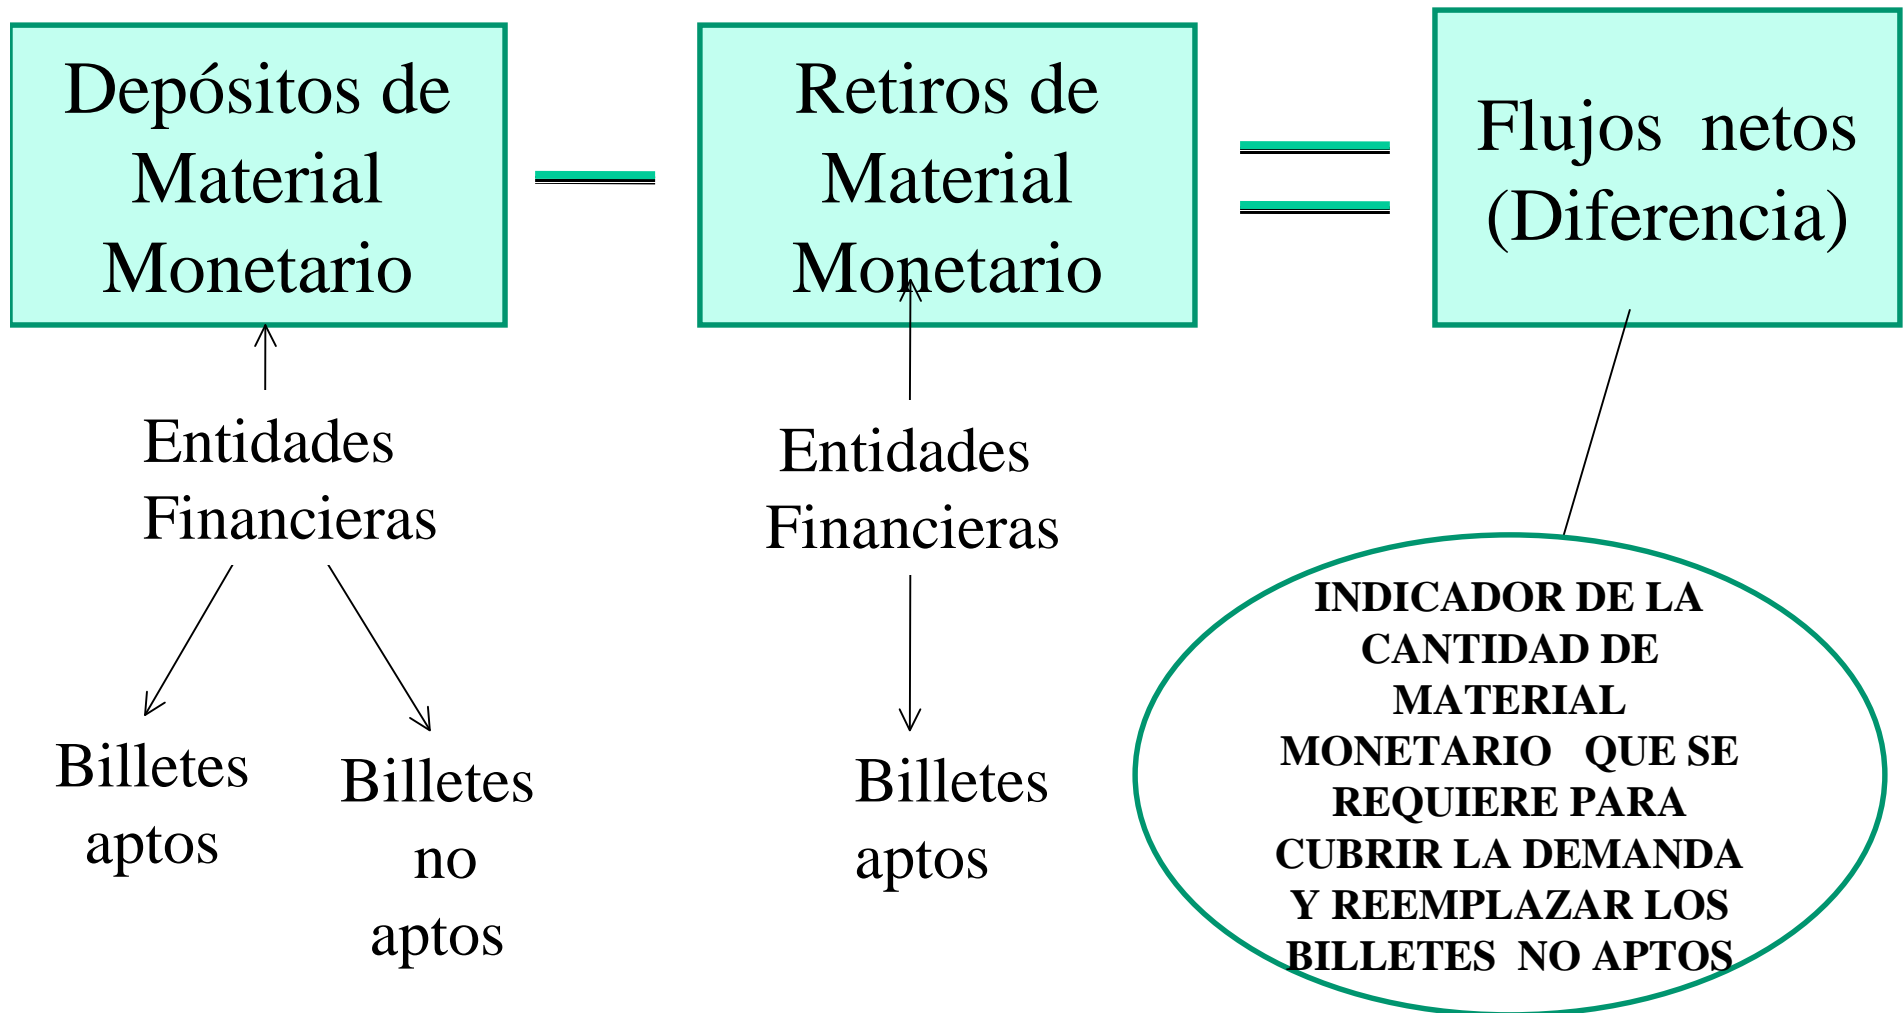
Depósitos de Material Monetario

Retiros de Material Monetario

Flujos netos (Diferencia)

Entidades Financieras

Billetes aptos

Billetes no aptos

Entidades Financieras

Billetes aptos

INDICADOR DE LA CANTIDAD DE MATERIAL MONETARIO QUE SE REQUIERE PARA CUBRIR LA DEMANDA Y REEMPLAZAR LOS BILLETES NO APTOS